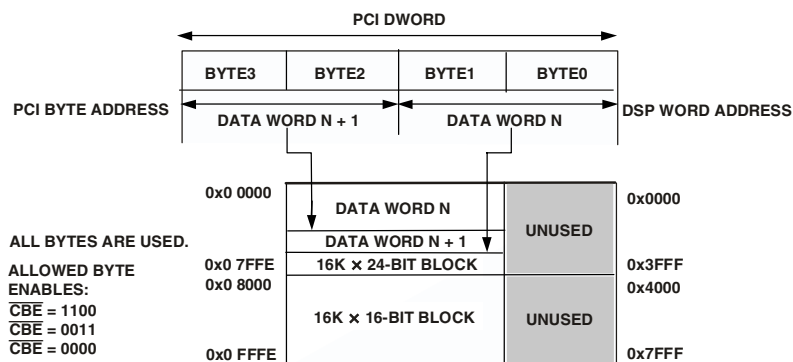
PCI DWORD

BYTE3 BYTE2 BYTE1 BYTE0

PCI BYTE ADDRESS

DATA WORD N + 1

DATA WORD N

DSP WORD ADDRESS

0x0 0000

DATA WORD N

UNUSED

0x0000

ALL BYTES ARE USED.

DATA WORD N + 1

ALLOWED BYTE ENABLES:

0x0 7FFE

16K × 24-BIT BLOCK

0x3FFF

0x0 8000

0x4000

$\overline{CBE}$ = 1100

$\overline{CBE}$ = 0011

$\overline{CBE}$ = 0000

16K × 16-BIT BLOCK

UNUSED

0x0 FFFE

0x7FFF